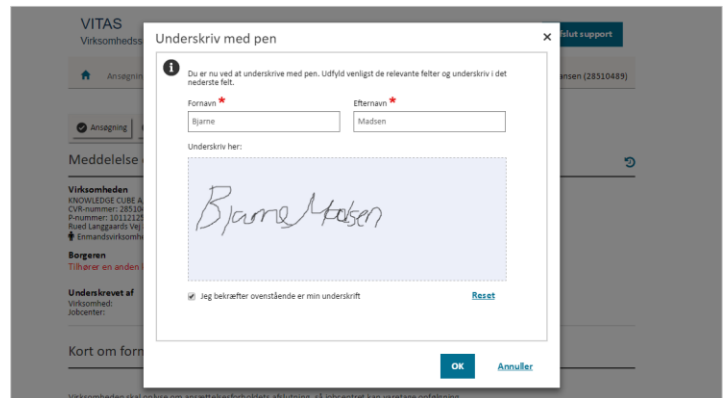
VITAS
Virksomhedss

Afslut support

Ansøgnin

nsen (28510489)

Ansøgning

Meddelelse

Virksomheden
KNOWLEDGE CUBE A
CVR-nummer: 28510
P-nummer: 1011212
Rued Langgaards Vej
Enmandsvirksomh

Borgeren
Tilhører en anden

Underskrevet af
Virksomhed:
Jobcenter:

Kort om form

Virksomheden skal oplyse om ansættelsesforholdets afslutning. Å jobcentret kan varetage opfølgning

Underskriv med pen

×

Du er nu ved at underskrive med pen. Udfyld venligst de relevante felter og underskriv i det nederste felt.

Fornavn *
Bjarne

Efternavn *
Madsen

Underskriv her:

Bjarne Madsen

Jeg bekræfter ovenstående er min underskrift

Reset

OK

Annuller